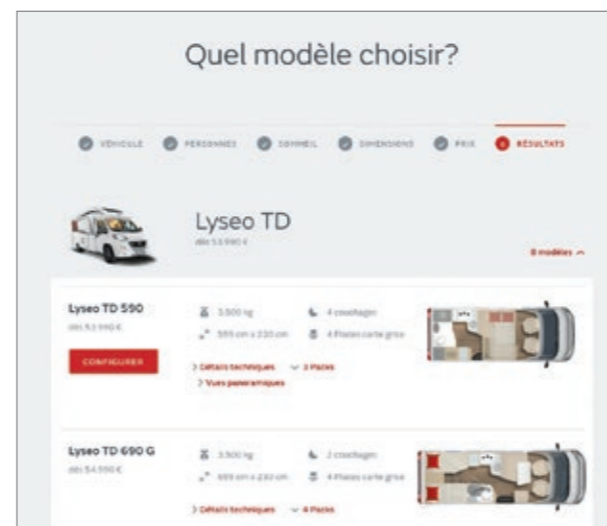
Quel modèle choisir?

VÉHICULE PERSONNES SOMMEIL DIMENSIONS PRIX RÉSULTATS

Lyseo TD
dès 51 990 €

8 modèles

Lyseo TD 590
dès 51 990 €

3 500 kg
4 couchages
595 cm x 230 cm
4 Places carte grise

CONFIGURER

Détails techniques
3 Packs
Vues panoramiques

Lyseo TD 690 G
dès 54 990 €

3 500 kg
2 couchages
699 cm x 232 cm
4 Places carte grise

Détails techniques
4 Packs